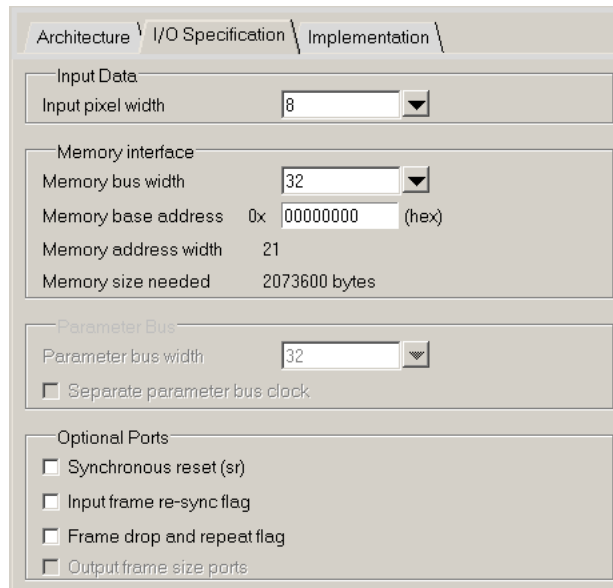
Architecture
I/O Specification
Implementation

Input Data
Input pixel width 8

Memory interface
Memory bus width 32
Memory base address 0x 00000000 (hex)
Memory address width 21
Memory size needed 2073600 bytes

Parameter Bus
Parameter bus width 32
Separate parameter bus clock

Optional Ports
Synchronous reset (sr)
Input frame re-sync flag
Frame drop and repeat flag
Output frame size ports